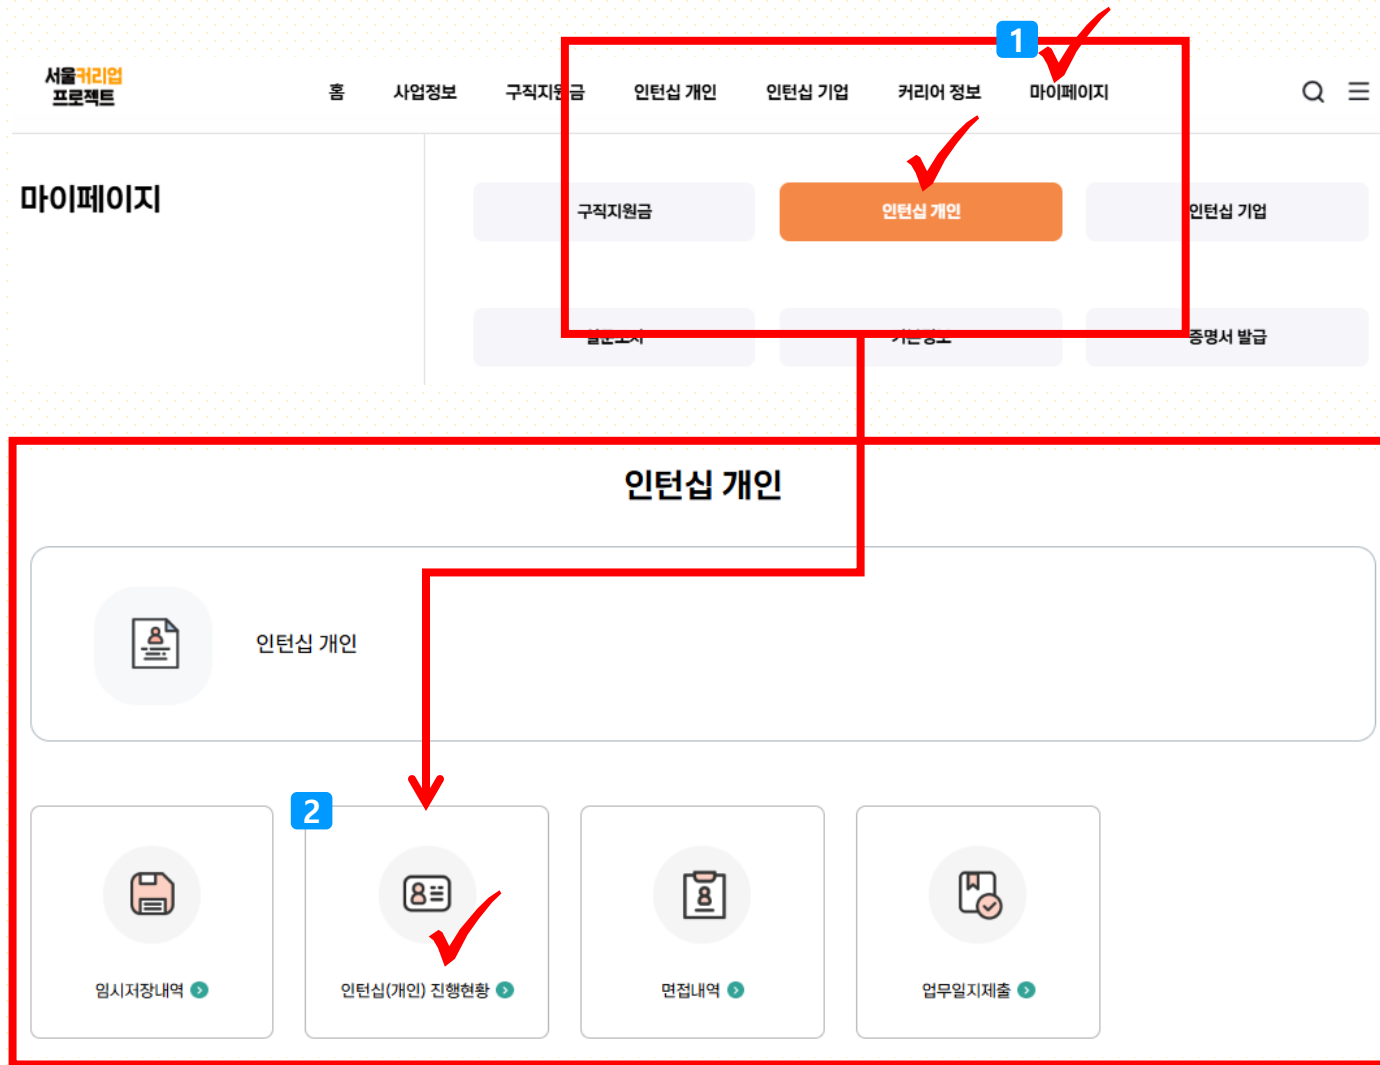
서울커리업 프로젝트

홈 사업정보 구직지원금 인턴십 개인 인턴십 기업 커리어 정보 마이페이지

1

마이페이지

구직지원금 인턴십 개인 인턴십 기업

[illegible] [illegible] 증명서 발급

인턴십 개인

인턴십 개인

2

임시저장내역

인턴십(개인) 진행현황

면접내역

업무일지제출